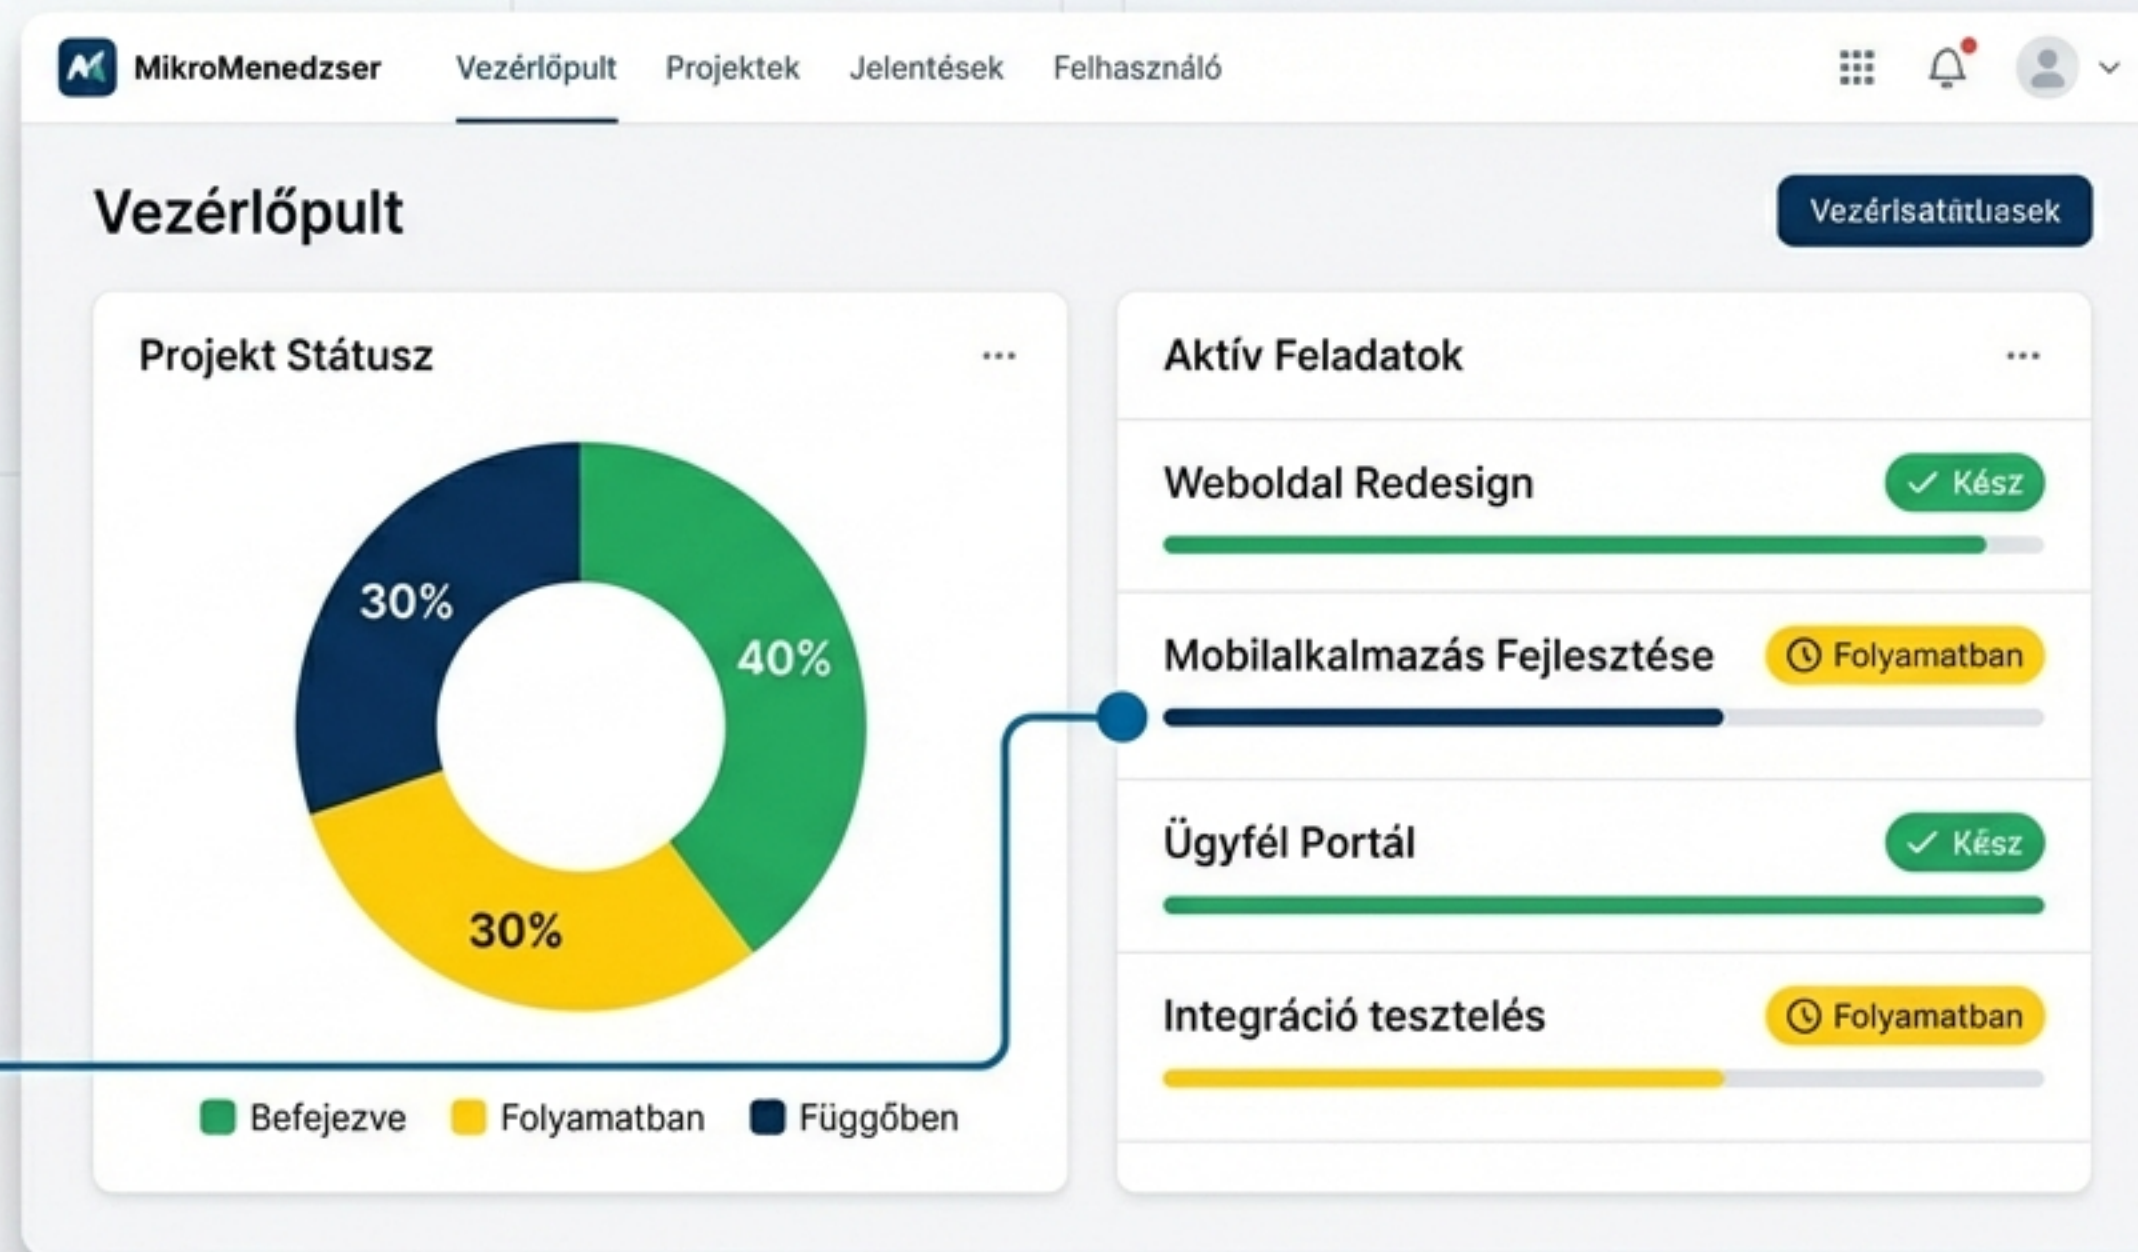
MikroMenedzser Vezérlőpult Projektek Jelentések Felhasználó

Vezérlőpult

Vezérlsatitliasek

Projekt Státusz ...

30%
40%
30%

Befejezve Folyamatban Függőben

Aktív Feladatok ...

Weboldal Redesign ✓ Kész

Mobilalkalmazás Fejlesztése Folyamatban

Ügyfél Portál ✓ Kész

Integráció tesztelés Folyamatban